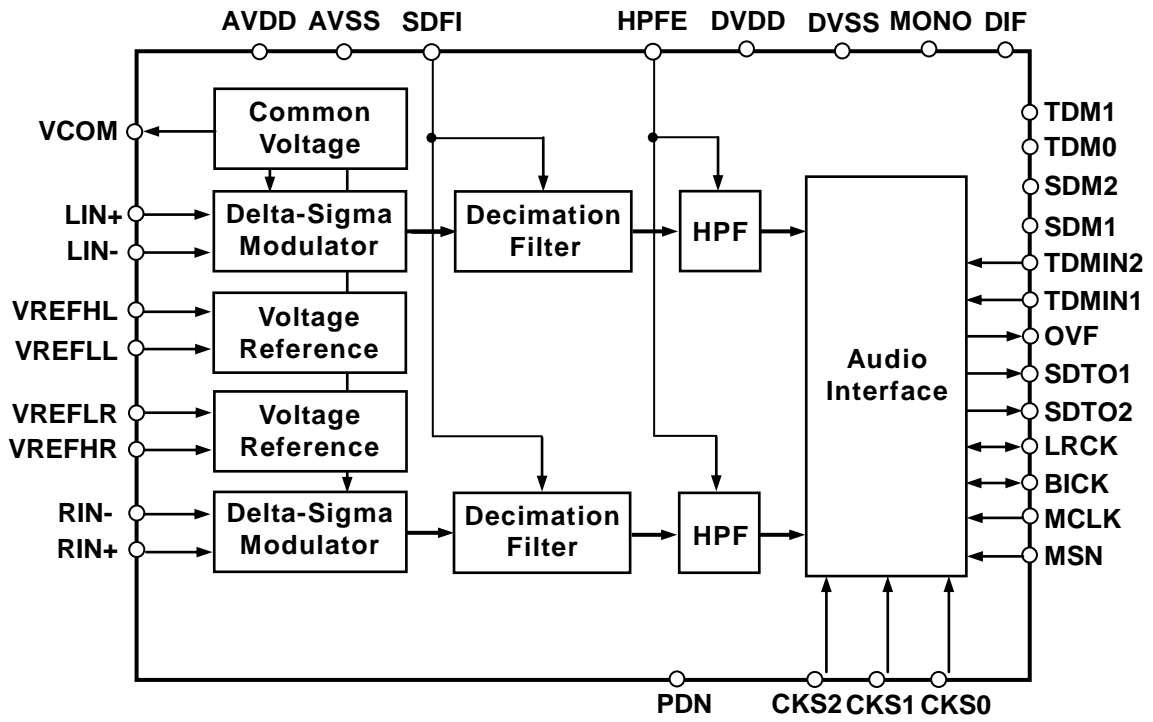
AVDD AVSS SDFI HPFE DVDD DVSS MONO DIF

VCOM
Common Voltage

LIN+
LIN-
Delta-Sigma Modulator

Decimation Filter

HPF

VREFHL
VREFLL
Voltage Reference

VREFLR
VREFHR
Voltage Reference

RIN-
RIN+
Delta-Sigma Modulator

Decimation Filter

HPF

Audio Interface

TDM1
TDM0
SDM2
SDM1
TDMIN2
TDMIN1
OVF
SDTO1
SDTO2
LRCK
BICK
MCLK
MSN

PDN CKS2 CKS1 CKS0